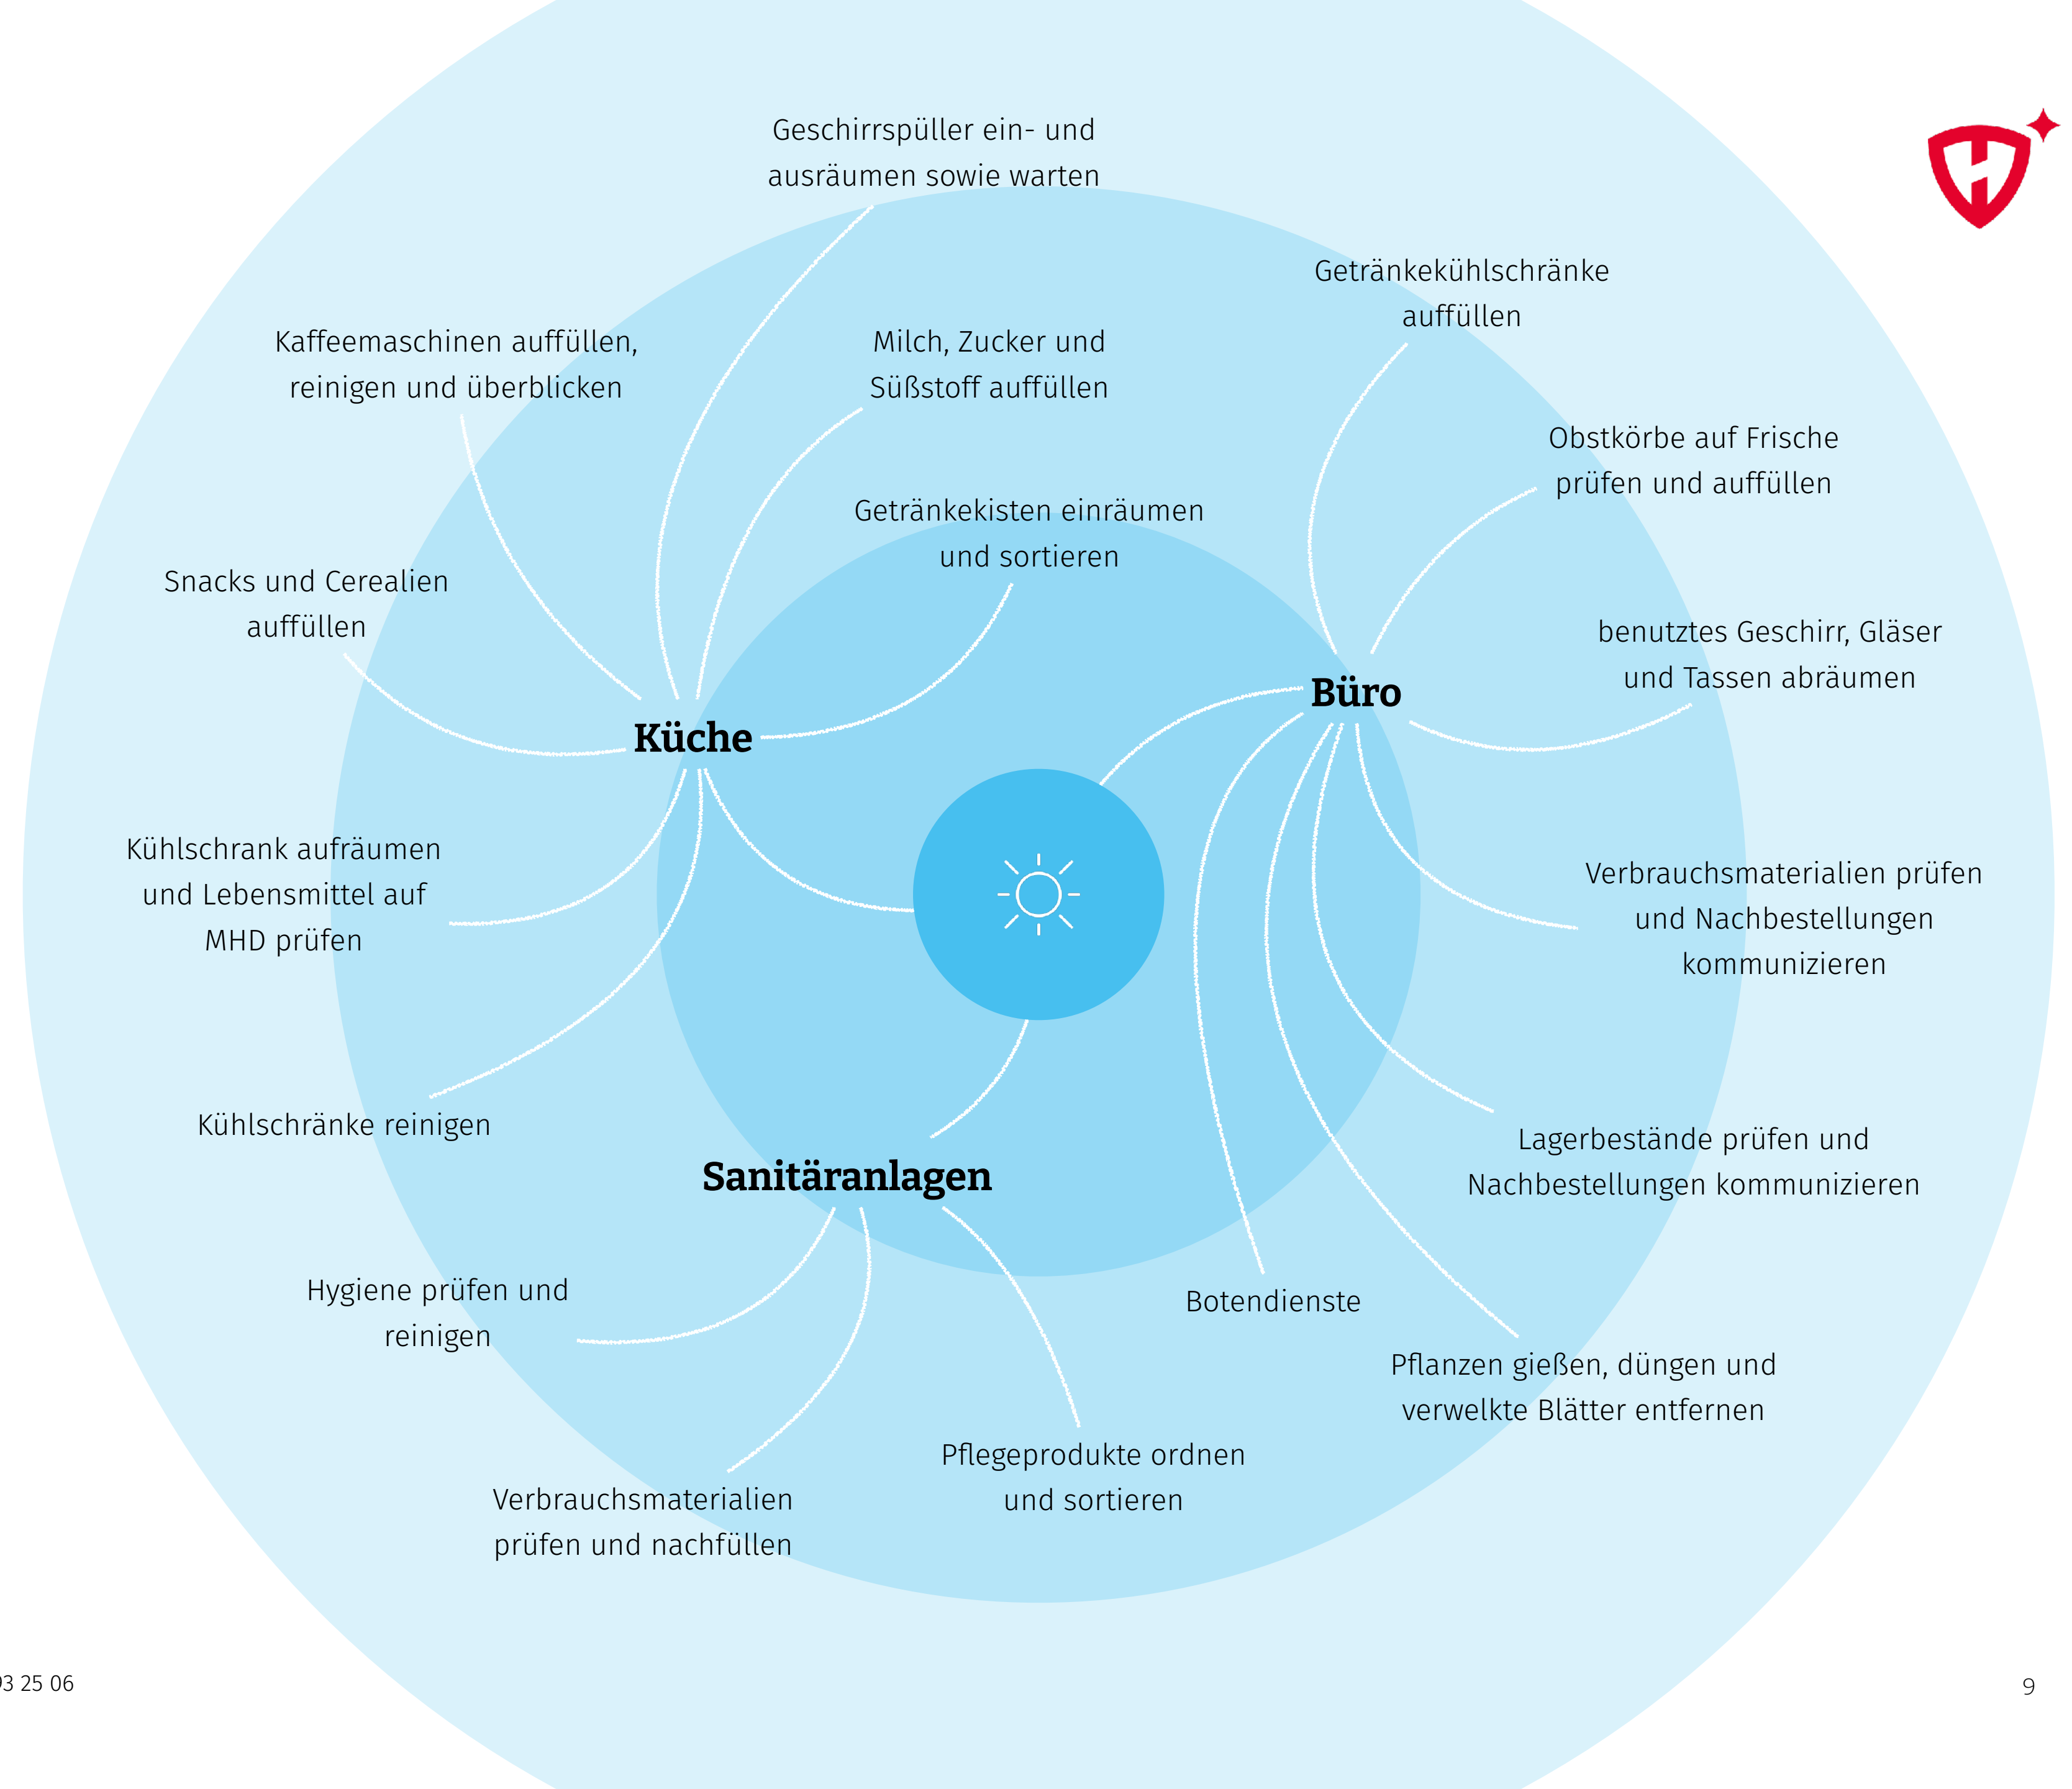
Geschirrspüller ein- und ausräumen sowie warten

Kaffeemaschinen auffüllen, reinigen und überblicken

Milch, Zucker und Süßstoff auffüllen

Getränkekühlschränke auffüllen

Obstkörbe auf Frische prüfen und auffüllen

Getränkekisten einräumen und sortieren

Snacks und Cerealien auffüllen

benutztes Geschirr, Gläser und Tassen abräumen

Büro

Küche

Kühlschrank aufräumen und Lebensmittel auf MHD prüfen

Verbrauchsmaterialien prüfen und Nachbestellungen kommunizieren

Kühlschränke reinigen

Lagerbestände prüfen und Nachbestellungen kommunizieren

Sanitäranlagen

Hygiene prüfen und reinigen

Botendienste

Pflanzen gießen, düngen und verwelkte Blätter entfernen

Pflegeprodukte ordnen und sortieren

Verbrauchsmaterialien prüfen und nachfüllen

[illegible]3 25 06

9